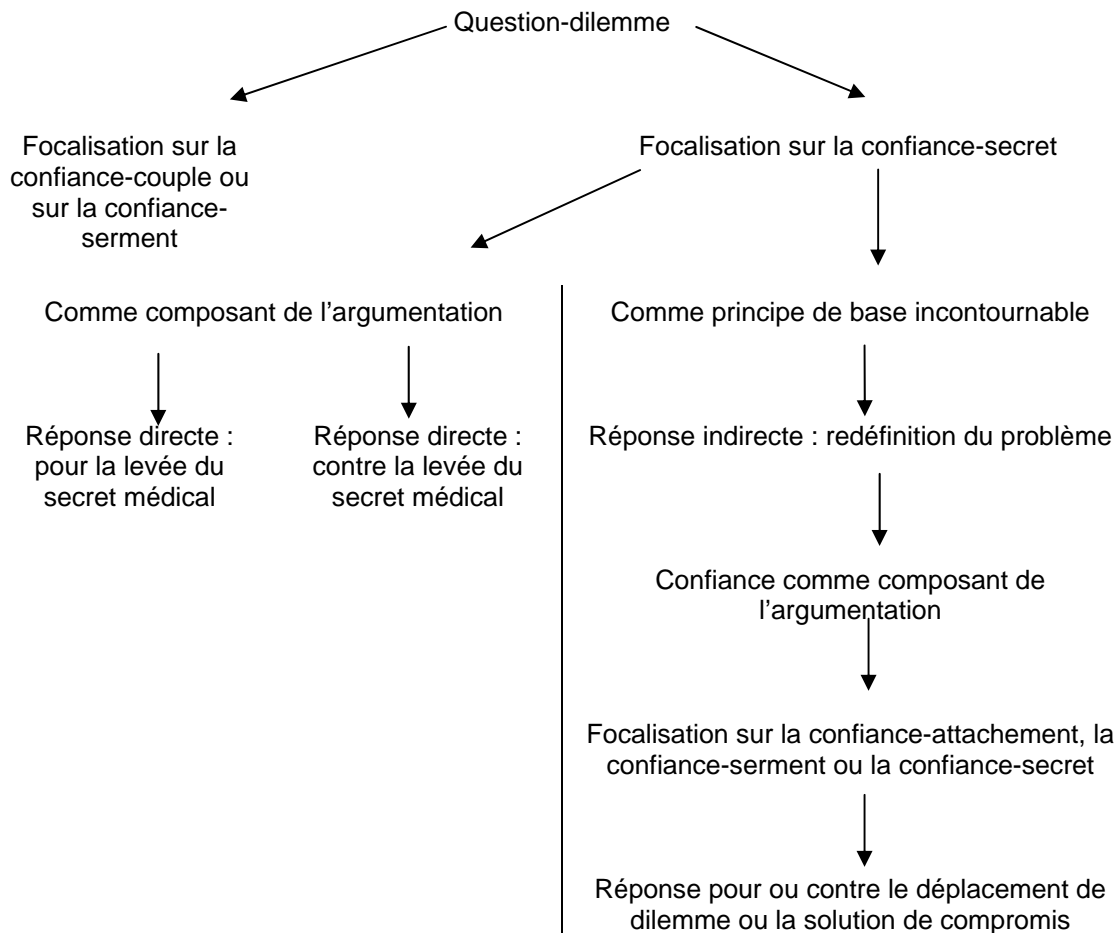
Question-dilemme

Focalisation sur la confiance-couple ou sur la confiance-serment

Focalisation sur la confiance-secret

Comme composant de l'argumentation

Réponse directe : pour la levée du secret médical

Réponse directe : contre la levée du secret médical

Comme principe de base incontournable

Réponse indirecte : redéfinition du problème

Confiance comme composant de l'argumentation

Focalisation sur la confiance-attachement, la confiance-serment ou la confiance-secret

Réponse pour ou contre le déplacement de dilemme ou la solution de compromis